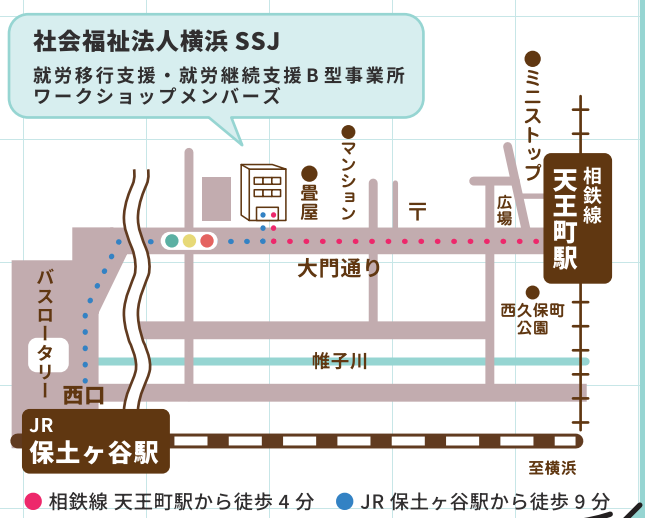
社会福祉法人横浜 SSJ
就労移行支援・就労継続支援B型事業所
ワークショップメンバーズ

ミニストップ

マンション

畳屋

〒

広場

相鉄線
天王町駅

大門通り

西久保町公園

バスロータリー

帷子川

西口

JR
保土ヶ谷駅

至横浜

● 相鉄線 天王町駅から徒歩4分 ● JR 保土ヶ谷駅から徒歩9分